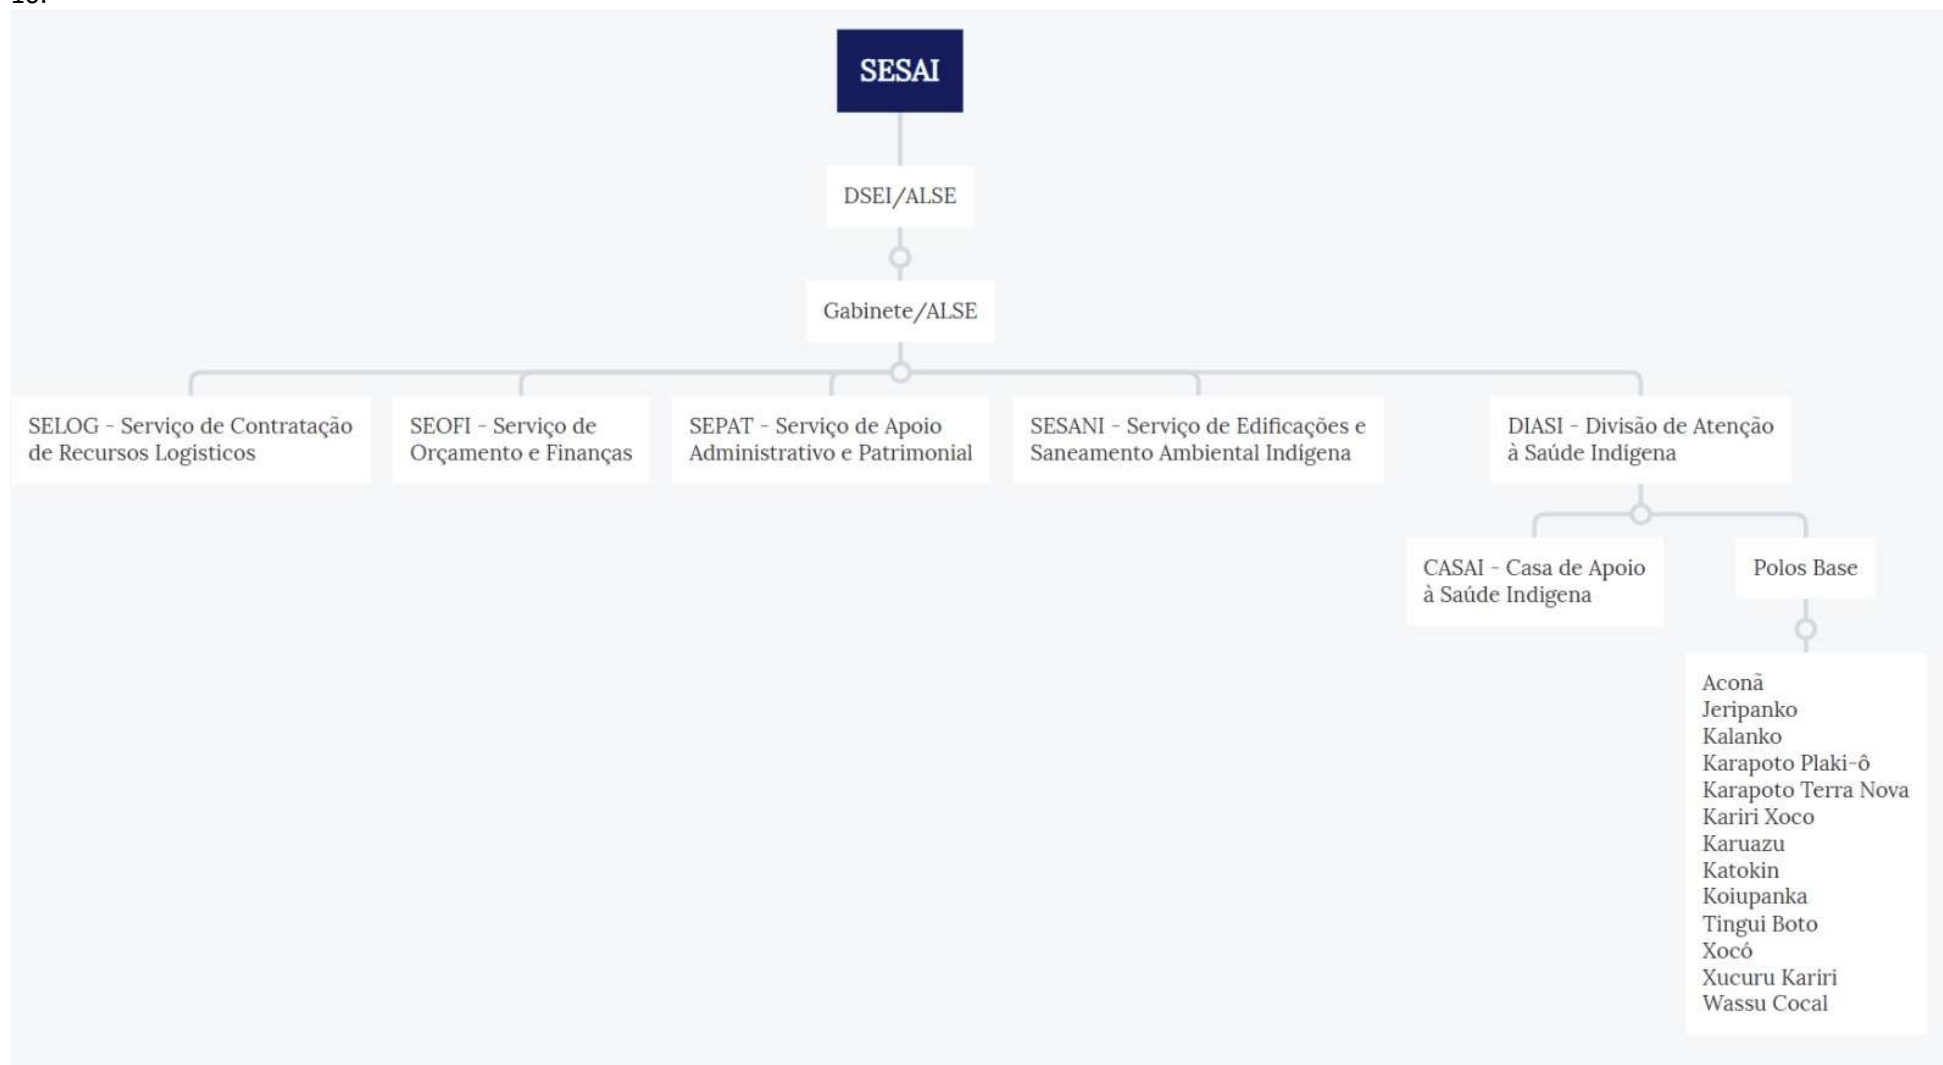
SESAI

DSEI/ALSE

Gabinete/ALSE

SELOG - Serviço de Contratação de Recursos Logisticos

SEOFI - Serviço de Orçamento e Finanças

SEPAT - Serviço de Apoio Administrativo e Patrimonial

SESANI - Serviço de Edificações e Saneamento Ambiental Indígena

DIASI - Divisão de Atenção à Saúde Indígena

CASAI - Casa de Apoio à Saúde Indigena

Polos Base

Aconã
Jeripanko
Kalanko
Karapoto Plaki-ô
Karapoto Terra Nova
Kariri Xoco
Karuazu
Katokin
Koiupanka
Tingui Boto
Xocó
Xucuru Kariri
Wassu Cocal